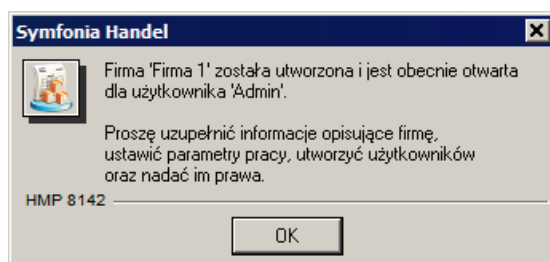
Symfonia Handel

Firma 'Firma 1' została utworzona i jest obecnie otwarta dla użytkownika 'Admin'.

Proszę uzupełnić informacje opisujące firmę, ustawić parametry pracy, utworzyć użytkowników oraz nadać im prawa.

HMP 8142

OK